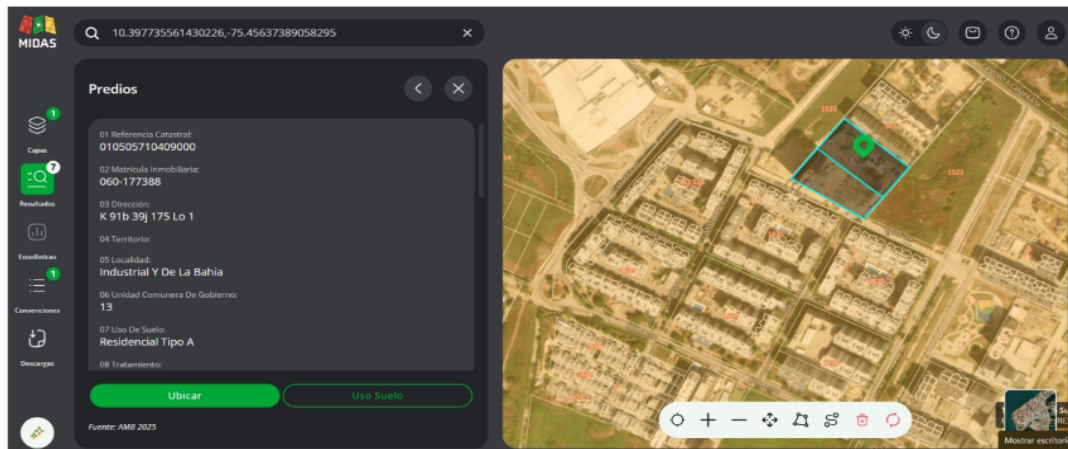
MIDAS

10.397735561430226,-75.45637389058295

Capas

Resultados

Estadísticas

Convenciones

Descargas

Predios

01 Referencia Catastral:
010505710409000

02 Matrícula Inmobiliaria:
060-177388

03 Dirección:
K 91b 39j 175 Lo 1

04 Territorio:

05 Localidad:
Industrial Y De La Bahia

06 Unidad Comunera De Gobierno:
13

07 Uso De Suelo:
Residencial Tipo A

08 Tratamiento:

Ubicar

Uso Suelo

Fuente: AMB 2025

1522

1522

Mostrar escritori